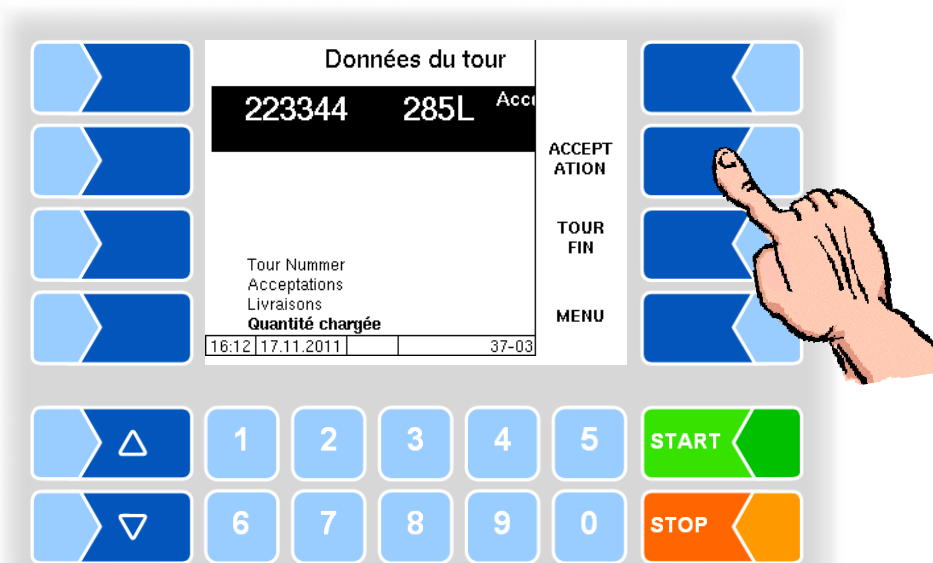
Données du tour

223344 285L Acc

ACCEPT ATION

TOUR FIN

MENU

Tour Nummer
Acceptations
Livraisons
**Quantité chargée**

| 16:12 | 17.11.2011 | | | 37-03 |
|---|---|---|---|---|

△

▽

1 2 3 4 5

6 7 8 9 0

START

STOP